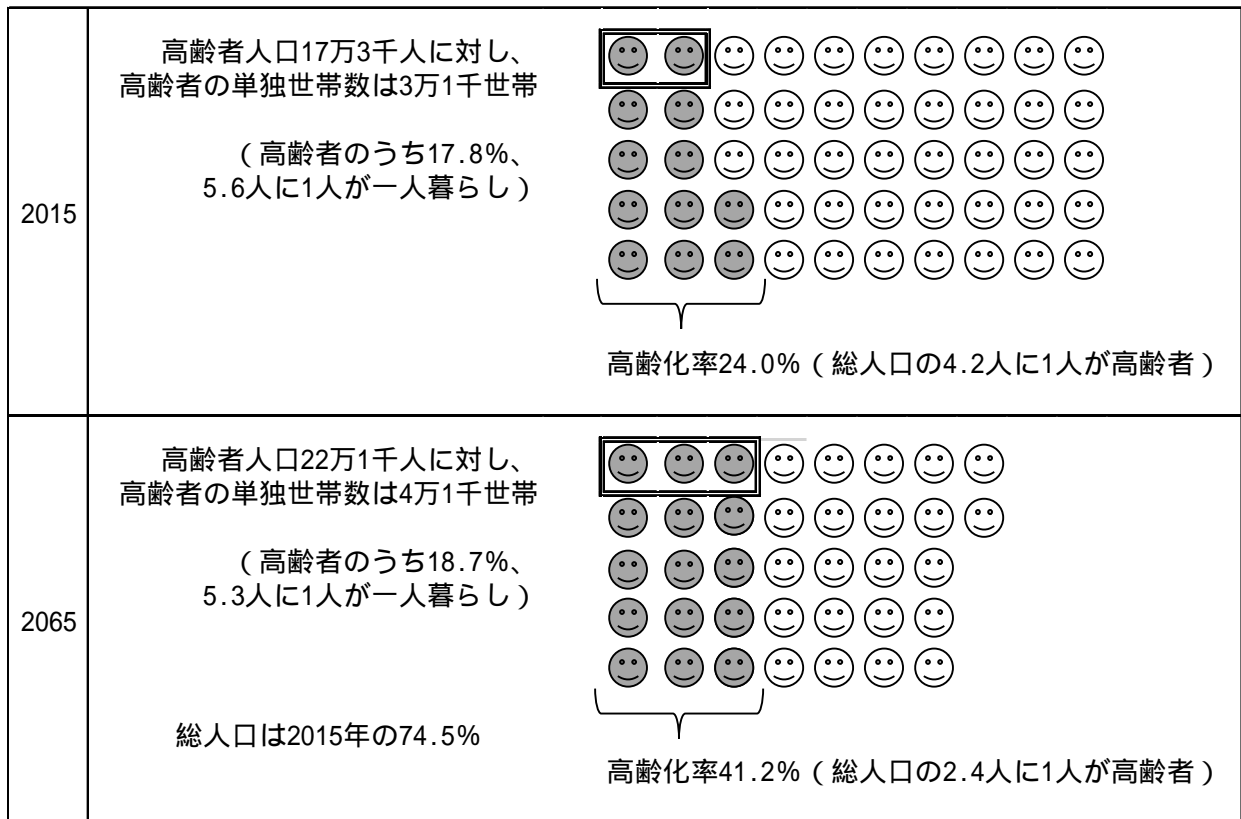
| | | |
|---|---|---|
| 2015 | 高齢者人口17万3千人に対し、高齢者の単独世帯数は3万1千世帯<br><br>（高齢者のうち17.8%、5.6人に1人が一人暮らし） | 高齢化率24.0%（総人口の4.2人に1人が高齢者） |
| 2065 | 高齢者人口22万1千人に対し、高齢者の単独世帯数は4万1千世帯<br><br>（高齢者のうち18.7%、5.3人に1人が一人暮らし）<br><br>総人口は2015年の74.5% | 高齢化率41.2%（総人口の2.4人に1人が高齢者） |